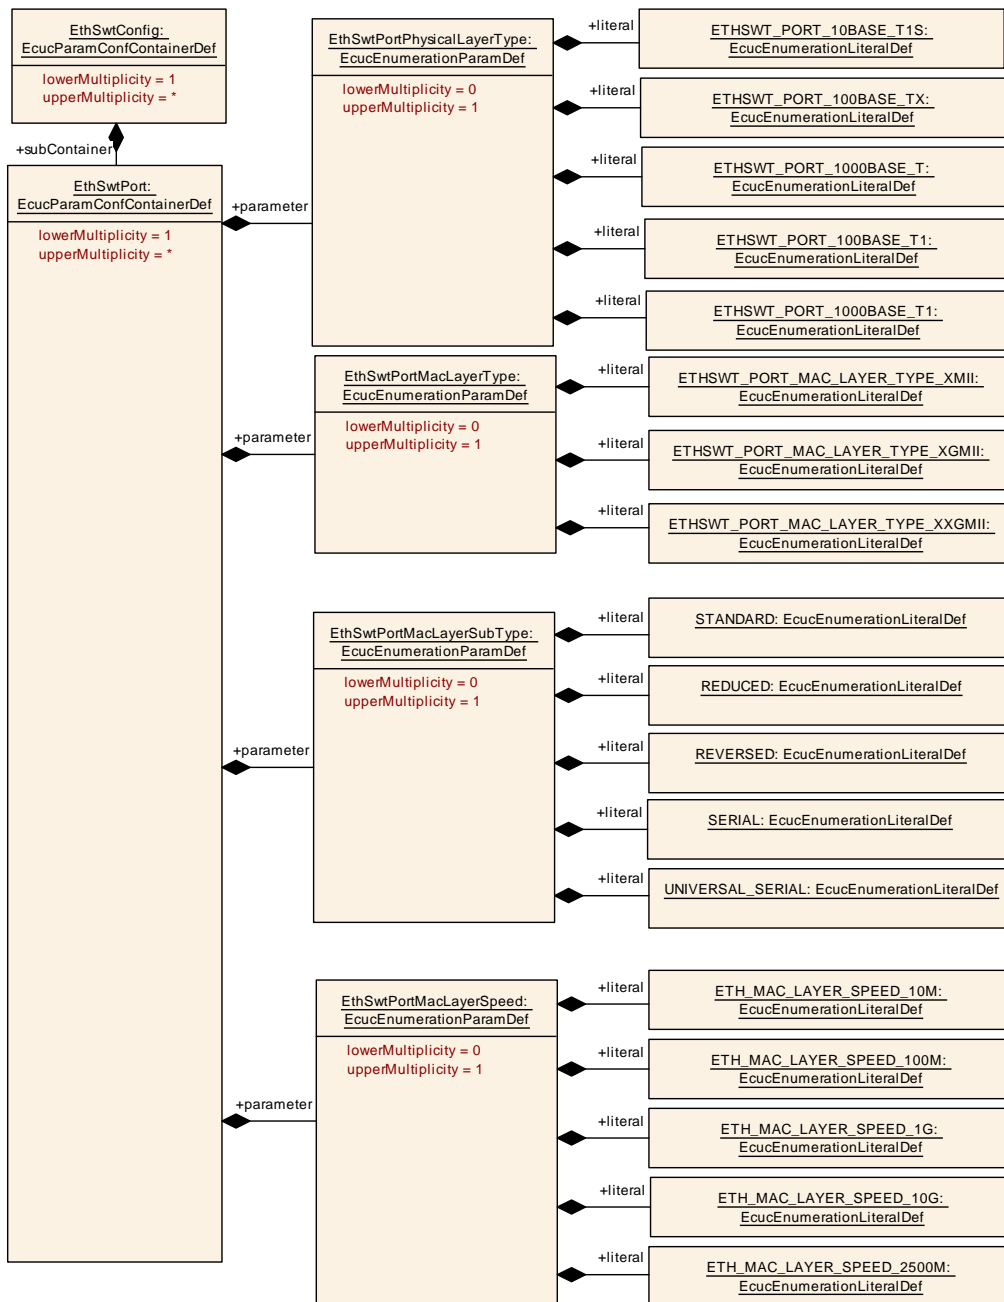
EthSwtConfig: EcucParamConfContainerDef

lowerMultiplicity = 1
upperMultiplicity = *

+subContainer

EthSwtPort: EcucParamConfContainerDef

lowerMultiplicity = 1
upperMultiplicity = *

+parameter

EthSwtPortPhysicalLayerType: EcucEnumerationParamDef

lowerMultiplicity = 0
upperMultiplicity = 1

+literal
ETHSWT_PORT_10BASE_T1S: EcucEnumerationLiteralDef

+literal
ETHSWT_PORT_100BASE_TX: EcucEnumerationLiteralDef

+literal
ETHSWT_PORT_1000BASE_T: EcucEnumerationLiteralDef

+literal
ETHSWT_PORT_100BASE_T1: EcucEnumerationLiteralDef

+literal
ETHSWT_PORT_1000BASE_T1: EcucEnumerationLiteralDef

+parameter

EthSwtPortMacLayerType: EcucEnumerationParamDef

lowerMultiplicity = 0
upperMultiplicity = 1

+literal
ETHSWT_PORT_MAC_LAYER_TYPE_XMII: EcucEnumerationLiteralDef

+literal
ETHSWT_PORT_MAC_LAYER_TYPE_XGMII: EcucEnumerationLiteralDef

+literal
ETHSWT_PORT_MAC_LAYER_TYPE_XXGMII: EcucEnumerationLiteralDef

+parameter

EthSwtPortMacLayerSubType: EcucEnumerationParamDef

lowerMultiplicity = 0
upperMultiplicity = 1

+literal
STANDARD: EcucEnumerationLiteralDef

+literal
REDUCED: EcucEnumerationLiteralDef

+literal
REVERSED: EcucEnumerationLiteralDef

+literal
SERIAL: EcucEnumerationLiteralDef

+literal
UNIVERSAL_SERIAL: EcucEnumerationLiteralDef

+parameter

EthSwtPortMacLayerSpeed: EcucEnumerationParamDef

lowerMultiplicity = 0
upperMultiplicity = 1

+literal
ETH_MAC_LAYER_SPEED_10M: EcucEnumerationLiteralDef

+literal
ETH_MAC_LAYER_SPEED_100M: EcucEnumerationLiteralDef

+literal
ETH_MAC_LAYER_SPEED_1G: EcucEnumerationLiteralDef

+literal
ETH_MAC_LAYER_SPEED_10G: EcucEnumerationLiteralDef

+literal
ETH_MAC_LAYER_SPEED_2500M: EcucEnumerationLiteralDef